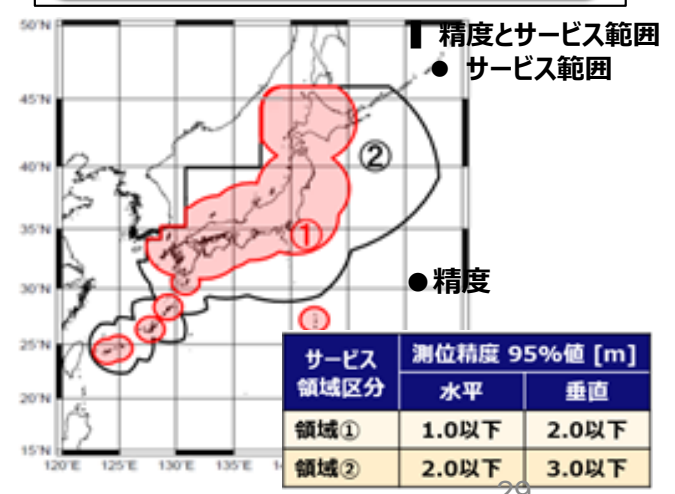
50°N
45°N
40°N
35°N
30°N
25°N
20°N
15°N
120°E 125°E 130°E 135°E 14

② ① ①

▌精度とサービス範囲
● サービス範囲

●精度

| サービス領域区分 | 測位精度 95%値 [m] 水平 | 垂直 |
|---|---|---|
| 領域① | 1.0以下 | 2.0以下 |
| 領域② | 2.0以下 | 3.0以下 |

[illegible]